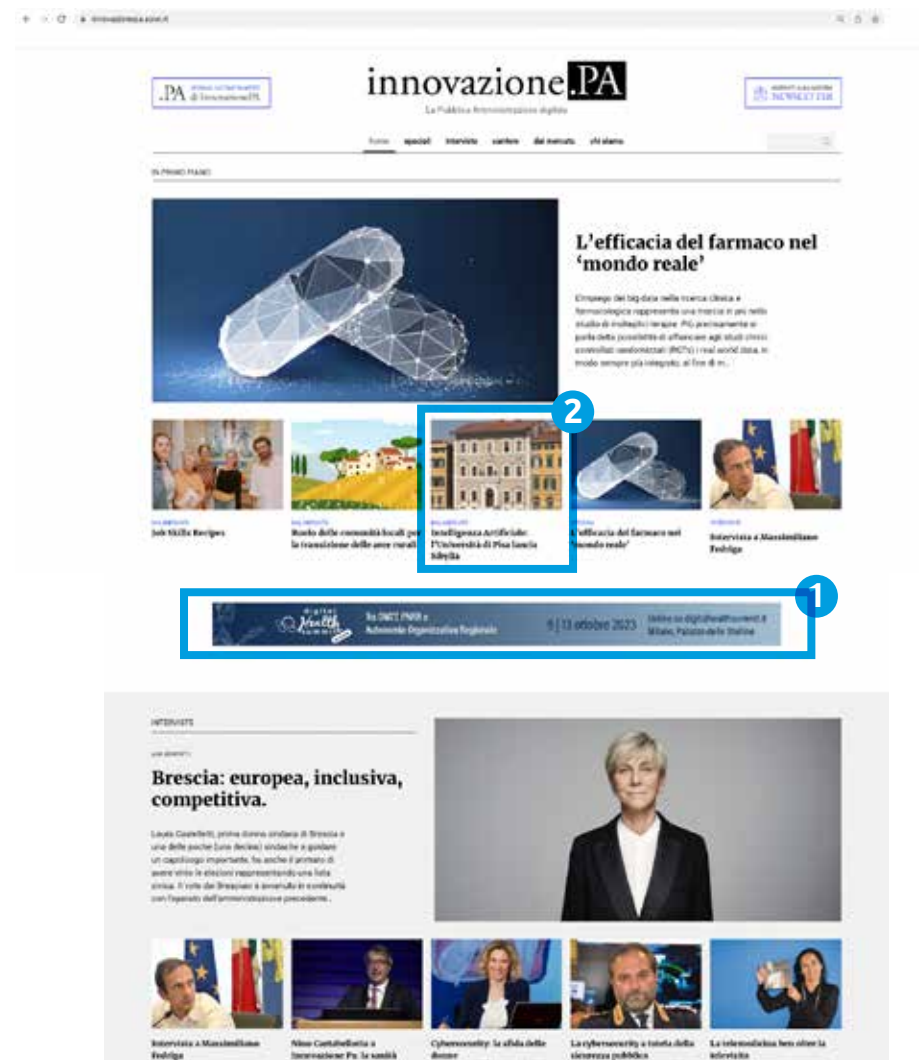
innovazione.PA

La Pubblica Amministrazione digitale

.PA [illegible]

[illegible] NEWSLETTER

home speciali interviste cantiere dal mercato chi siamo

IN PRIMO PIANO

L'efficacia del farmaco nel 'mondo reale'

L'impiego dei big data nella ricerca clinica e farmacologica rappresenta una traccia in più nello studio di molteplici terapie. Più precisamente si parla della possibilità di affiancare agli studi clinici controllati randomizzati (RCTs) i real world data, in modo sempre più integrato, al fine di m...

Job Skills Recipes

Ruolo delle comunità locali per la transizione delle aree rurali

Intelligenza Artificiale: l'Università di Pisa lancia Sibylla

L'efficacia del farmaco nel 'mondo reale'

Intervista a Massimiliano Fedriga

2

1

Digital Health Summit

Tra DM77, PNRR e Autonomie Organizzative Regionali

5 | 13 ottobre 2023

Milano, Palazzo delle Stelline

INTERVISTE

Brescia: europea, inclusiva, competitiva.

Laura Castelletti, prima donna sindaca di Brescia e una delle poche (une decine) sindache a guidare un capoluogo importante, ha anche il primato di avere vinto le elezioni rappresentando una lista civica. Il voto dei Bresciani è avvenuto in continuità con l'operato dell'amministrazione precedente...

Intervista a Massimiliano Fedriga

Nino Cartabellotta a Innovazione Pa: la sanità

Cybersecurity: la sfida delle donne

La cybersecurity a tutela della sicurezza pubblica

La telemedicina ben oltre la televisita